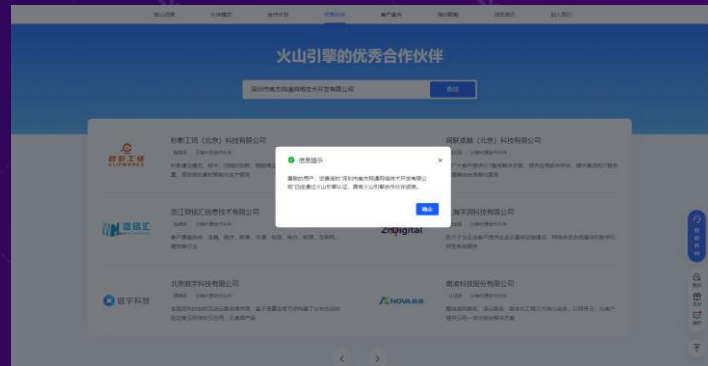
火山引擎的优秀合作伙伴

深圳市南方网通网络技术开发有限公司

搜索

秒影工场（北京）科技有限公司

秒影工场

浙江商银汇信息技术有限公司

北京道宇科技有限公司

道宇科技

科技有限公司

Zdigital

道宇科技有限公司

NOVA

信息提示

尊敬的用户，您搜索的"深圳市南方网通网络技术开发有限公司"已经通过火山引擎认证，具备火山引擎合作伙伴资质。

确定